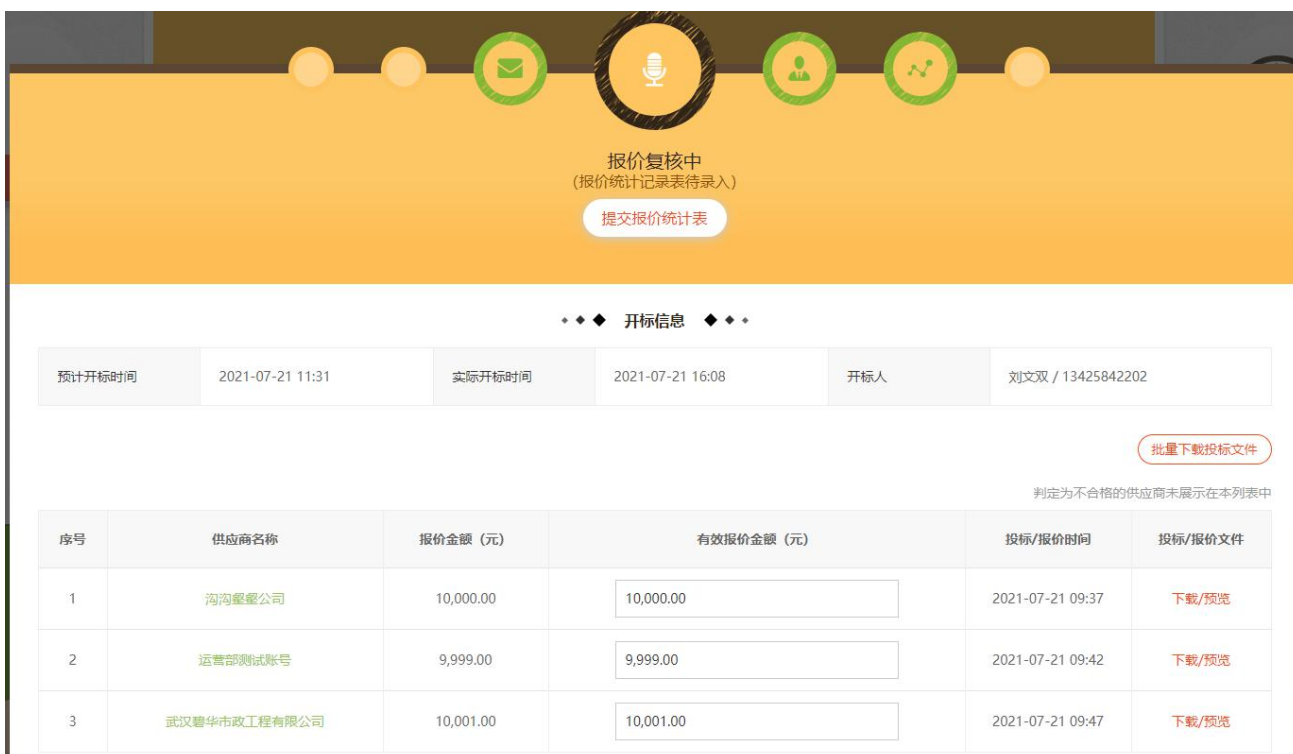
报价复核中
(报价统计记录表待录入)

提交报价统计表

开标信息

| 预计开标时间 | 2021-07-21 11:31 | 实际开标时间 | 2021-07-21 16:08 | 开标人 | 刘文双 / 13425842202 |
|---|---|---|---|---|---|

批量下载投标文件

判定为不合格的供应商未展示在本列表中

| 序号 | 供应商名称 | 报价金额（元） | 有效报价金额（元） | 投标/报价时间 | 投标/报价文件 |
|---|---|---|---|---|---|
| 1 | 沟沟鋆鋆公司 | 10,000.00 | 10,000.00 | 2021-07-21 09:37 | 下载/预览 |
| 2 | 运营部测试账号 | 9,999.00 | 9,999.00 | 2021-07-21 09:42 | 下载/预览 |
| 3 | 武汉碧华市政工程有限公司 | 10,001.00 | 10,001.00 | 2021-07-21 09:47 | 下载/预览 |